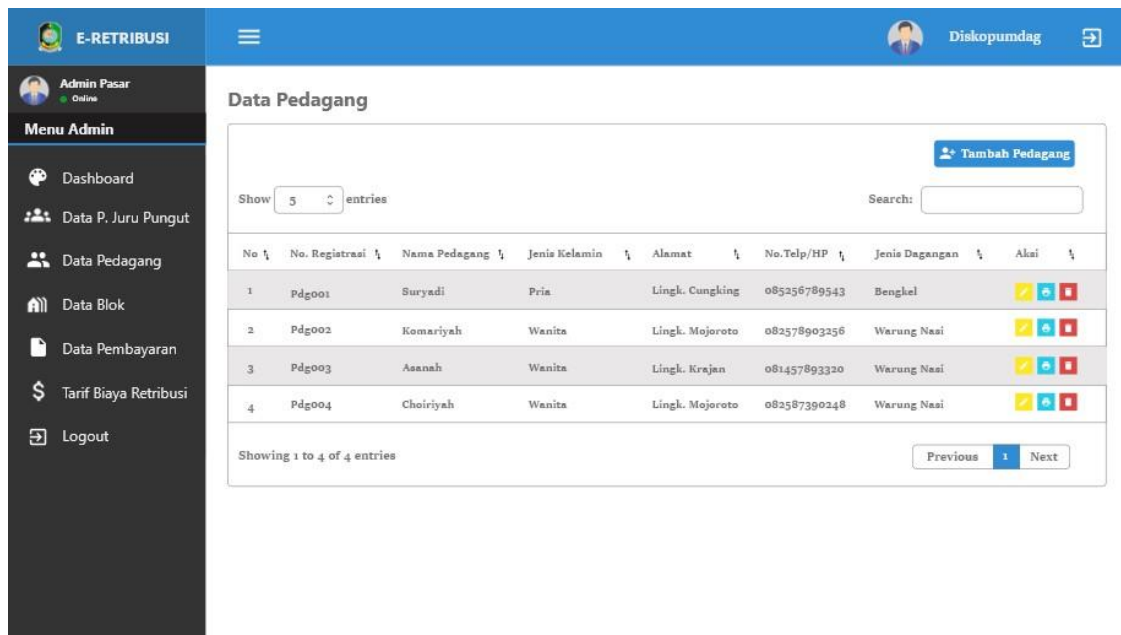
E-RETRIBUSI

Diskopumdag

Admin Pasar
Online

Menu Admin

Dashboard
Data P. Juru Pungut
Data Pedagang
Data Blok
Data Pembayaran
Tarif Biaya Retribusi
Logout

Data Pedagang

Tambah Pedagang

Show 5 entries

Search:

| No | No. Registrasi | Nama Pedagang | Jenis Kelamin | Alamat | No.Telp/HP | Jenis Dagangan | Aksi |
|---|---|---|---|---|---|---|---|
| 1 | Pdg001 | Suryadi | Pria | Lingk. Cungking | 085256789543 | Bengkel | |
| 2 | Pdg002 | Komariyah | Wanita | Lingk. Mojoroto | 082578903256 | Warung Nasi | |
| 3 | Pdg003 | Asanah | Wanita | Lingk. Krajan | 081457893320 | Warung Nasi | |
| 4 | Pdg004 | Choiriyah | Wanita | Lingk. Mojoroto | 082587390248 | Warung Nasi | |

Showing 1 to 4 of 4 entries

Previous 1 Next